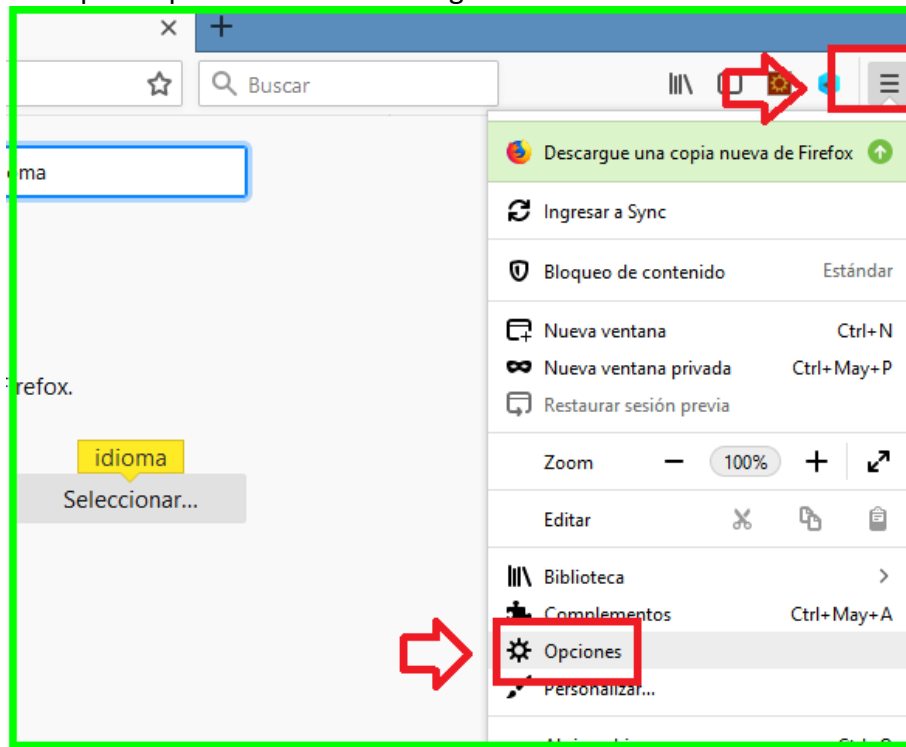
Buscar

ma

refox.

idioma

Seleccionar...

Descargue una copia nueva de Firefox

Ingresar a Sync

Bloqueo de contenido Estándar

Nueva ventana Ctrl+N

Nueva ventana privada Ctrl+May+P

Restaurar sesión previa

Zoom − 100% +

Editar

Biblioteca >

Complementos Ctrl+May+A

Opciones

Personalizar...

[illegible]